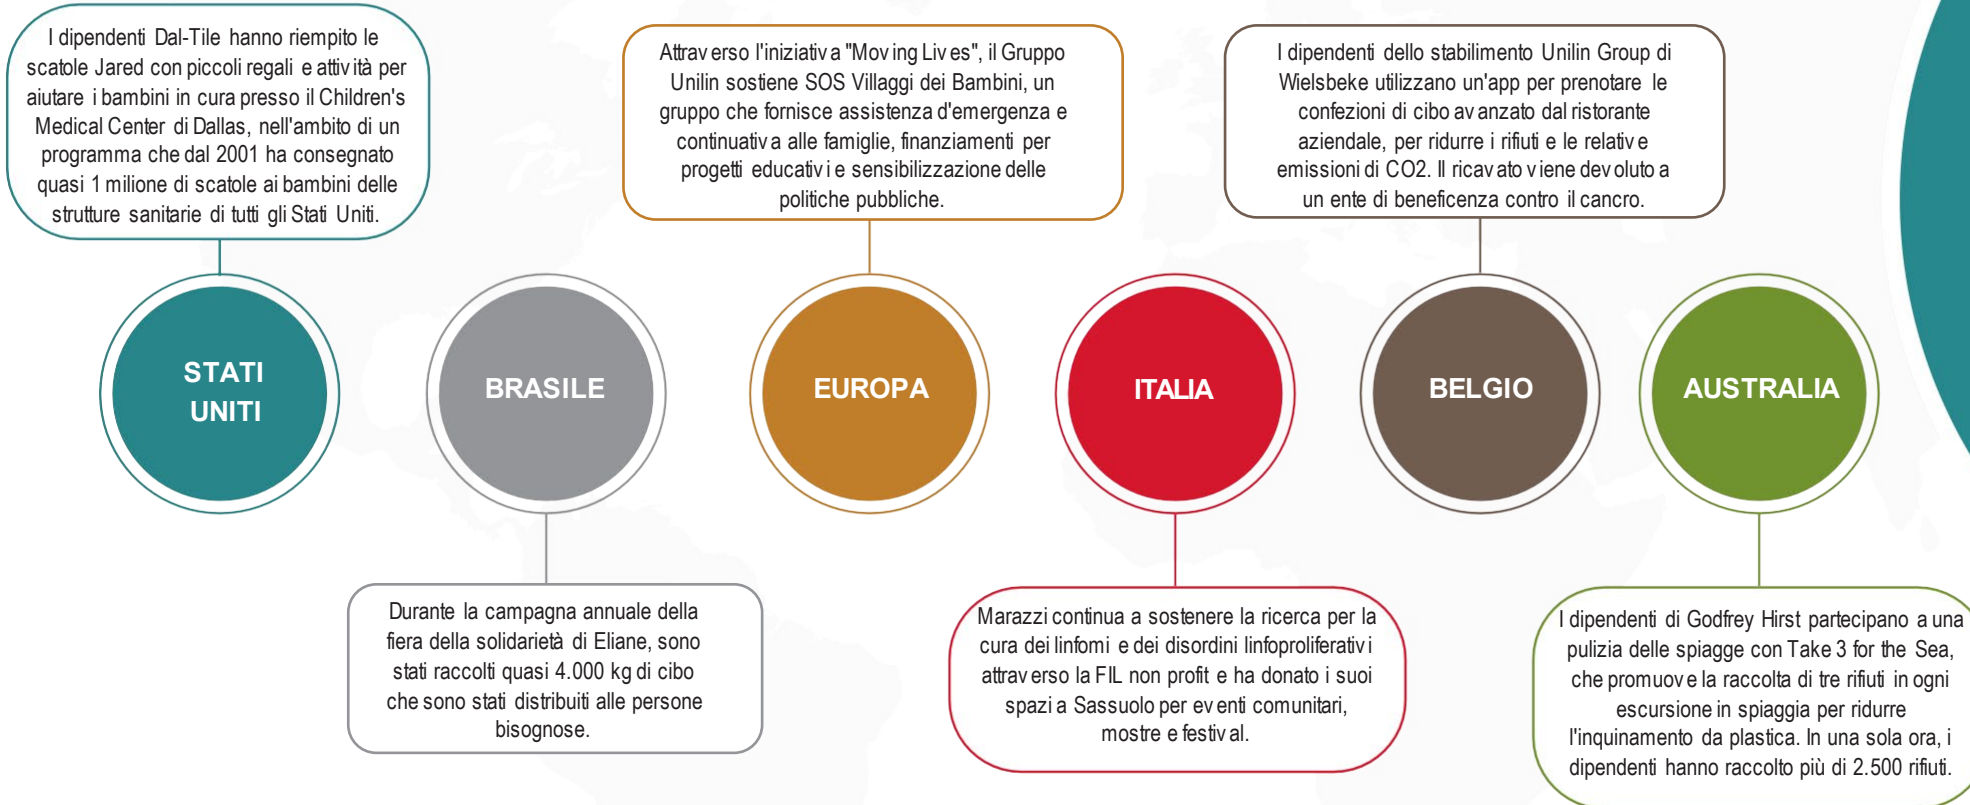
I dipendenti Dal-Tile hanno riempito le scatole Jared con piccoli regali e attiv ità per aiutare i bambini in cura presso il Children's Medical Center di Dallas, nell'ambito di un programma che dal 2001 ha consegnato quasi 1 milione di scatole ai bambini delle strutture sanitarie di tutti gli Stati Uniti.

Attrav erso l'iniziativ a "Mov ing Liv es", il Gruppo Unilin sostiene SOS Villaggi dei Bambini, un gruppo che fornisce assistenza d'emergenza e continuativ a alle famiglie, finanziamenti per progetti educativ i e sensibilizzazione delle politiche pubbliche.

I dipendenti dello stabilimento Unilin Group di Wielsbeke utilizzano un'app per prenotare le confezioni di cibo av anzato dal ristorante aziendale, per ridurre i rifiuti e le relativ e emissioni di CO2. Il ricav ato v iene dev oluto a un ente di beneficenza contro il cancro.

STATI UNITI

BRASILE

EUROPA

ITALIA

BELGIO

AUSTRALIA

Durante la campagna annuale della fiera della solidarietà di Eliane, sono stati raccolti quasi 4.000 kg di cibo che sono stati distribuiti alle persone bisognose.

Marazzi continua a sostenere la ricerca per la cura dei linfomi e dei disordini linfoproliferativ i attrav erso la FIL non profit e ha donato i suoi spazi a Sassuolo per ev enti comunitari, mostre e festiv al.

I dipendenti di Godfrey Hirst partecipano a una pulizia delle spiagge con Take 3 for the Sea, che promuov e la raccolta di tre rifiuti in ogni escursione in spiaggia per ridurre l'inquinamento da plastica. In una sola ora, i dipendenti hanno raccolto più di 2.500 rifiuti.